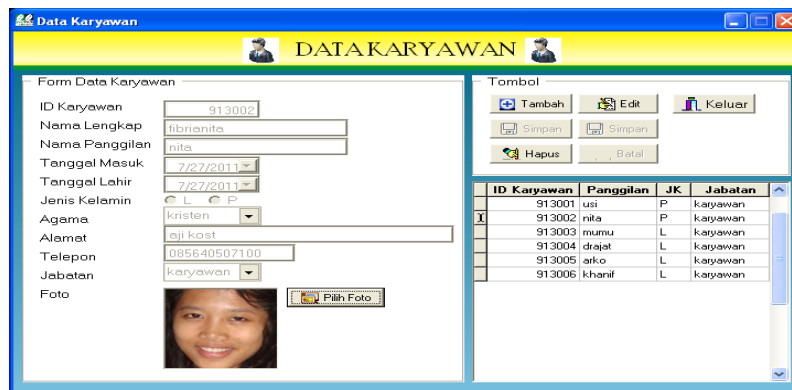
Data Karyawan

DATA KARYAWAN

Form Data Karyawan

ID Karyawan 913002
Nama Lengkap fibrianita
Nama Panggilan nita
Tanggal Masuk 7/27/2011
Tanggal Lahir 7/27/2011
Jenis Kelamin L P
Agama kristen
Alamat aji kost
Telepon 085640507100
Jabatan karyawan
Foto

Pilih Foto

Tombol

Tambah
Edit
Keluar
Simpan
Simpan
Hapus
Batal

| ID Karyawan | Panggilan | JK | Jabatan |
|---|---|---|---|
| 913001 | usi | P | karyawan |
| 913002 | nita | P | karyawan |
| 913003 | mumu | L | karyawan |
| 913004 | drajat | L | karyawan |
| 913005 | arko | L | karyawan |
| 913006 | khanif | L | karyawan |